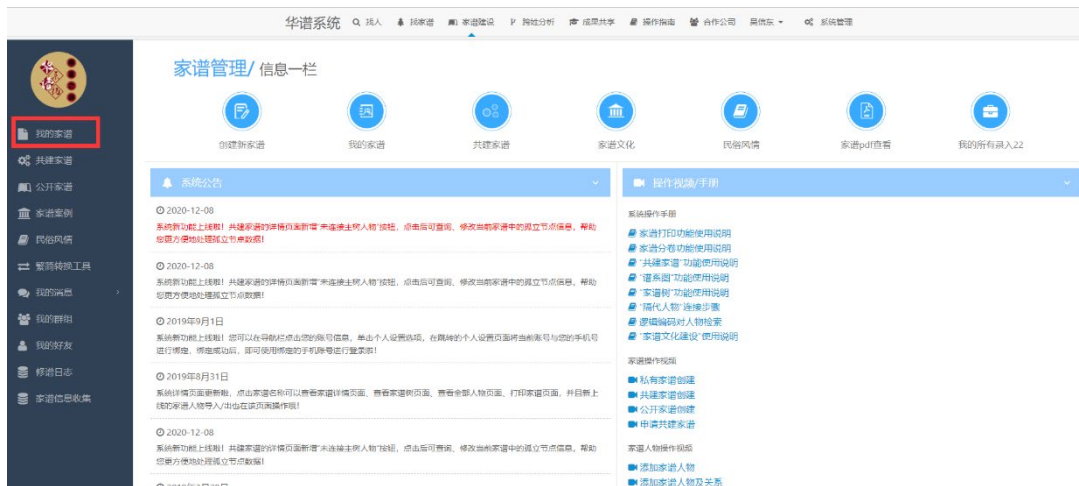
华谱系统 找人 找家谱 家谱建设 推谱分析 成果共享 操作指南 合作公司 吴信东 系统管理

我的家谱
共建家谱
公开家谱
家谱案例
民俗风情
繁简转换工具
我的消息
我的群组
我的好友
修谱日志
家谱信息收集

家谱管理/ 信息一栏

创建新家谱
我的家谱
共建家谱
家谱文化
民俗风情
家谱pdf查看
我的所有录入22

系统公告

2020-12-08
系统新功能上线啦！共建家谱的详情页面新增"未连接主树人物"按钮，点击后可查询、修改当前家谱中的孤立节点信息，帮助您更方便地处理孤立节点数据！

2020-12-08
系统新功能上线啦！共建家谱的详情页面新增"未连接主树人物"按钮，点击后可查询、修改当前家谱中的孤立节点信息，帮助您更方便地处理孤立节点数据！

2019年9月1日
系统新功能上线啦！您可以在导航栏点击您的账号信息，单击个人设置选项，在跳转的个人设置页面将当前账号与您的手机号进行绑定，绑定成功后，即可使用绑定的手机账号进行登录啦！

2019年8月31日
系统详情页面更新啦，点击家谱名称可以查看家谱详情页面、查看家谱树页面、查看全部人物页面、打印家谱页面，并且新上线的家谱人物导入/出也在该页面操作哦！

2020-12-08
系统新功能上线啦！共建家谱的详情页面新增"未连接主树人物"按钮，点击后可查询、修改当前家谱中的孤立节点信息，帮助您更方便地处理孤立节点数据！

操作视频/手册

系统操作手册
家谱打印功能使用说明
家谱分卷功能使用说明
"共建家谱"功能使用说明
"谱系图"功能使用说明
"家谱树"功能使用说明
"隔代人物"连接步骤
逻辑编码对人物检索
"家谱文化建设"使用说明

家谱操作视频
私有家谱创建
共建家谱创建
公开家谱创建
申请共建家谱

家谱人物操作视频
添加家谱人物
添加家谱人物及关系